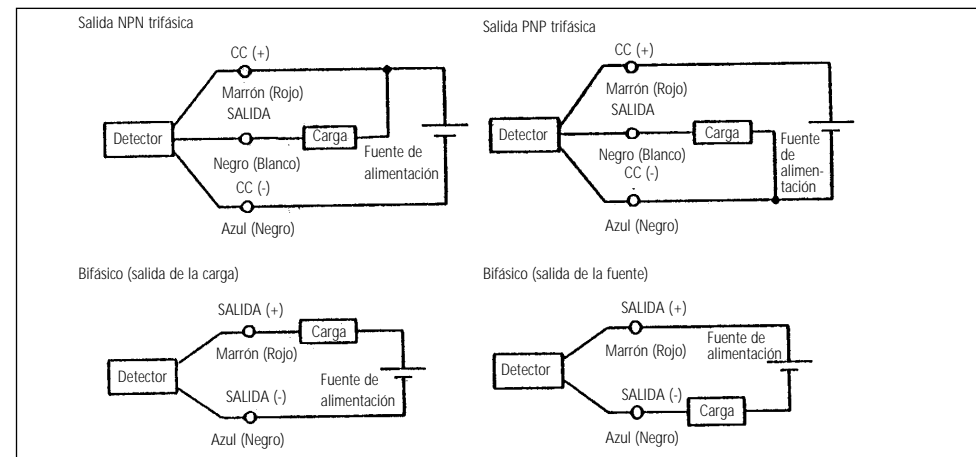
Salida NPN trifásica

CC (+)

Marrón (Rojo)

SALIDA

Detector

Carga

Negro (Blanco)

Fuente de alimentación

CC (-)

Azul (Negro)

Salida PNP trifásica

CC (+)

Marrón (Rojo)

SALIDA

Detector

Carga

Fuente de alimentación

Negro (Blanco)

CC (-)

Azul (Negro)

Bifásico (salida de la carga)

SALIDA (+)

Carga

Marrón (Rojo)

Detector

SALIDA (-)

Fuente de alimentación

Azul (Negro)

Bifásico (salida de la fuente)

SALIDA (+)

Fuente de alimentación

Marrón (Rojo)

Detector

SALIDA (-)

Carga

Azul (Negro)